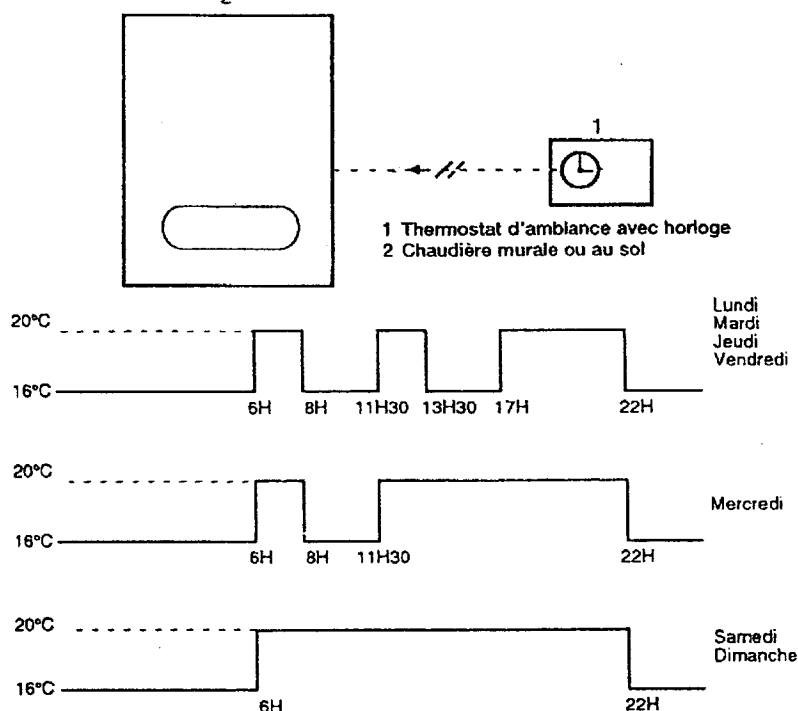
2

1

1 Thermostat d'ambiance avec horloge
2 Chaudière murale ou au sol

20°C
16°C
6H 8H 11H30 13H30 17H 22H
Lundi
Mardi
Jeudi
Vendredi

20°C
16°C
6H 8H 11H30 22H
Mercredi

20°C
16°C
6H 22H
Samedi
Dimanche